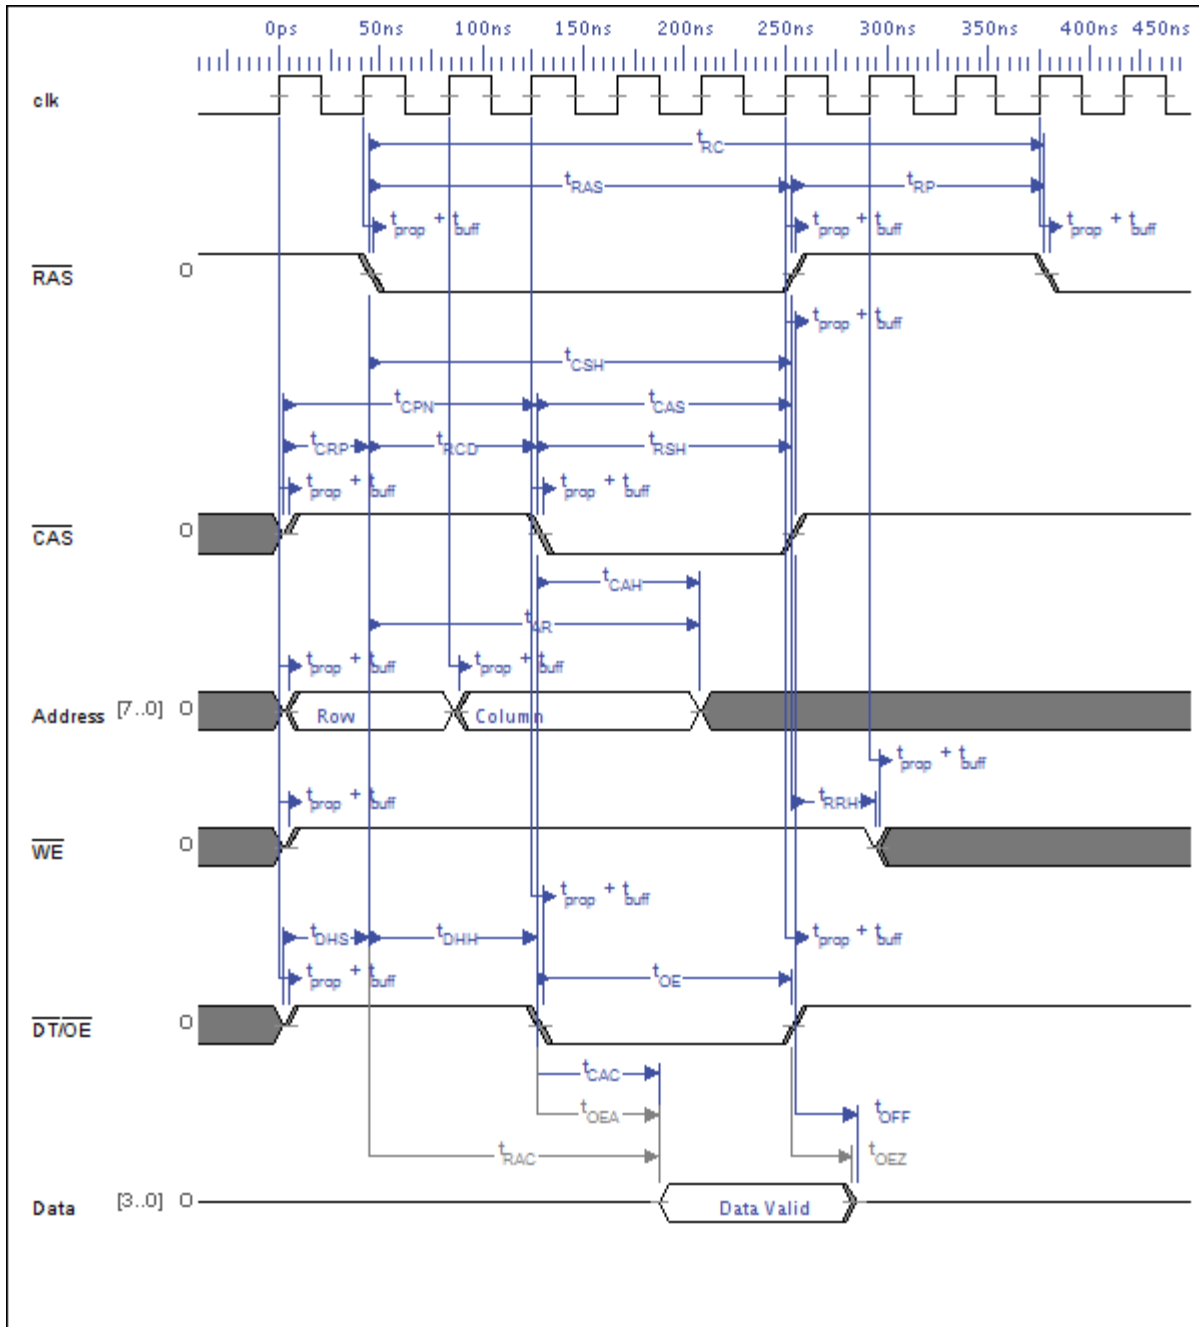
0ps 50ns 100ns 150ns 200ns 250ns 300ns 350ns 400ns 450ns

clk

$t_{RC}$

$t_{RAS}$ $t_{RP}$

$t_{prop}$ + $t_{buff}$ $t_{prop}$ + $t_{buff}$ $t_{prop}$ + $t_{buff}$

$\overline{RAS}$ 0

$t_{prop}$ + $t_{buff}$

$t_{CSH}$

$t_{CPN}$ $t_{CAS}$

$t_{CRP}$ $t_{RCD}$ $t_{RSH}$

$t_{prop}$ + $t_{buff}$ $t_{prop}$ + $t_{buff}$

$\overline{CAS}$ 0

$t_{CAH}$

$t_{AR}$

$t_{prop}$ + $t_{buff}$ $t_{prop}$ + $t_{buff}$

Address [7..0] 0 Row Column

$t_{prop}$ + $t_{buff}$

$t_{prop}$ + $t_{buff}$ $t_{RRH}$

$\overline{WE}$ 0

$t_{prop}$ + $t_{buff}$

$t_{DHS}$ $t_{DHH}$ $t_{prop}$ + $t_{buff}$

$t_{prop}$ + $t_{buff}$ $t_{OE}$

$\overline{DT/OE}$ 0

$t_{CAC}$

$t_{OEA}$ $t_{OFF}$

$t_{RAC}$ $t_{OEZ}$

Data [3..0] 0 Data Valid